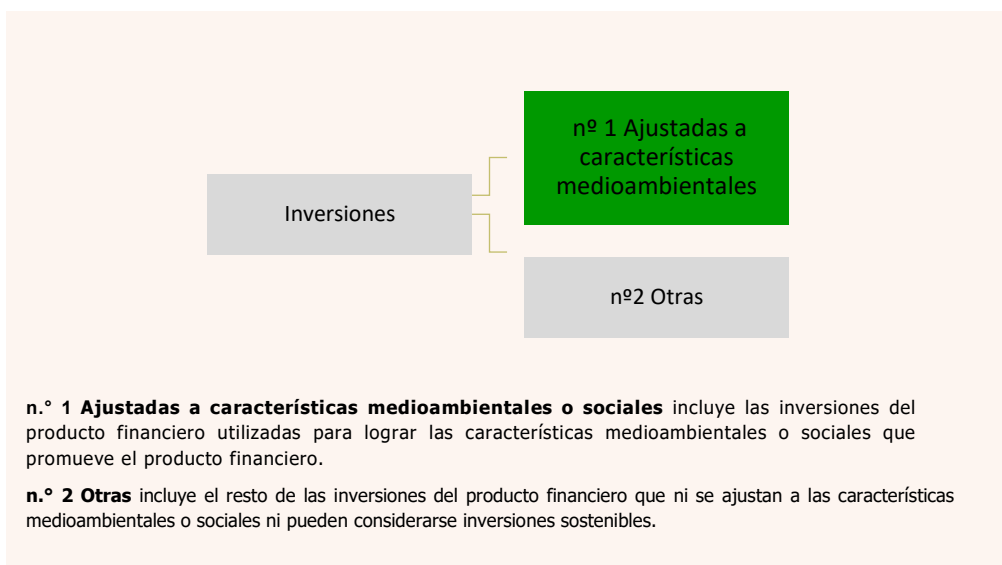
Inversiones

nº 1 Ajustadas a características medioambientales

nº2 Otras

**n.° 1 Ajustadas a características medioambientales o sociales** incluye las inversiones del producto financiero utilizadas para lograr las características medioambientales o sociales que promueve el producto financiero.

**n.° 2 Otras** incluye el resto de las inversiones del producto financiero que ni se ajustan a las características medioambientales o sociales ni pueden considerarse inversiones sostenibles.